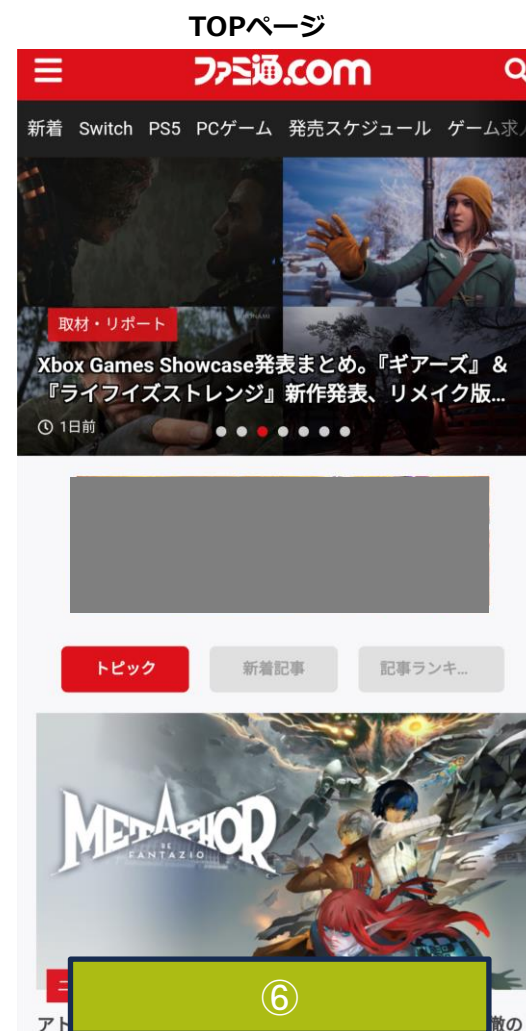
TOPページ

ファミ通.com

新着 Switch PS5 PCゲーム 発売スケジュール ゲーム求人

取材・リポート

Xbox Games Showcase発表まとめ。『ギアーズ』＆『ライフイズストレンジ』新作発表、リメイク版...

1日前

トピック

新着記事

記事ランキ...

METAPHOR RE FANTAZIO

⑥

アト

識の